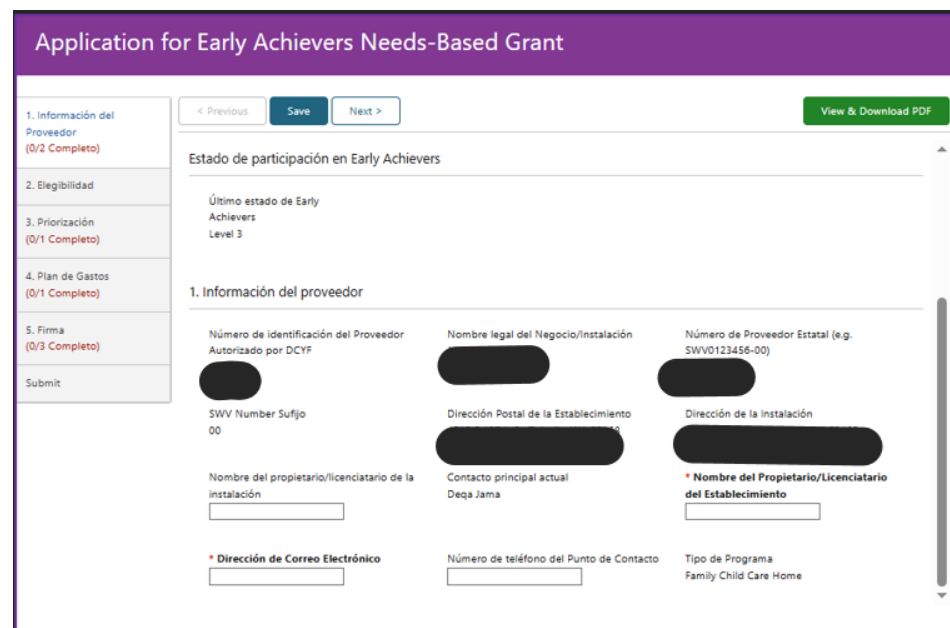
Application for Early Achievers Needs-Based Grant

1. Información del Proveedor
(0/2 Completo)

2. Elegibilidad

3. Priorización
(0/1 Completo)

4. Plan de Gastos
(0/1 Completo)

5. Firma
(0/3 Completo)

Submit

< Previous

Save

Next >

View & Download PDF

Estado de participación en Early Achievers

Último estado de Early Achievers
Level 3

1. Información del proveedor

Número de identificación del Proveedor Autorizado por DCYF
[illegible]

Nombre legal del Negocio/Instalación
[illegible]

Número de Proveedor Estatal (e.g. SWV0123456-00)
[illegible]

SWV Number Sufijo
00

Dirección Postal de la Establecimiento
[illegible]

Dirección de la Instalación
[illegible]

Nombre del propietario/licenciatario de la instalación

Contacto principal actual
Deqa Jama

* Nombre del Propietario/Licenciatario del Establecimiento

* Dirección de Correo Electrónico

Número de teléfono del Punto de Contacto

Tipo de Programa
Family Child Care Home